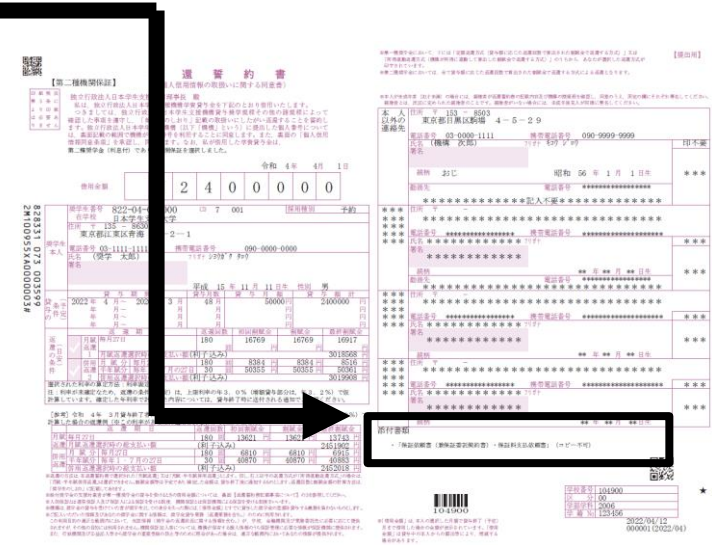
【第二種機関保証】

返還誓約書

（個人信用情報の取扱いに関する同意書）

独立行政法人日本学生支援機構理事長 殿

令和 4年 4月 1日

貸与金額

2 4 0 0 0 0 0

822-04-000000 7 001 予約

日本学生支援大学

153-8630

東京都目黒区青葉 2-1

03-1111-1111 090-0000-0000

(奨学 太郎)

平成 15年 11月 11日 性別 男

2022年 4月 2026年 3月 48月 50000 2400000

180 16769 16769 16917

180 8384 8384 8516

180 50355 50355 50361

3018568

2451802

3019808

[参考] 令和 4年 3月貸与終了

180 13621 13621 13743

2451802

180 6810 6810 6915

180 40870 40870 40883

2452018

(利子込み)

【提出用】

本人以外の連絡先

153-8503

東京都目黒区駒場 4-5-29

03-0000-1111 090-9999-9999

(機構 次郎)

おじ 昭和 56年 1月 1日生

印不要

*** 記入不要 ***

***

添付書類

・「保証依頼書（兼保証委託契約書）・保証料支払依頼書」（ナビ不可）

104900

104900
00
2006
123456

2022/04/12
000001(2022/04)

828331 073 003599
2M100955X000003#